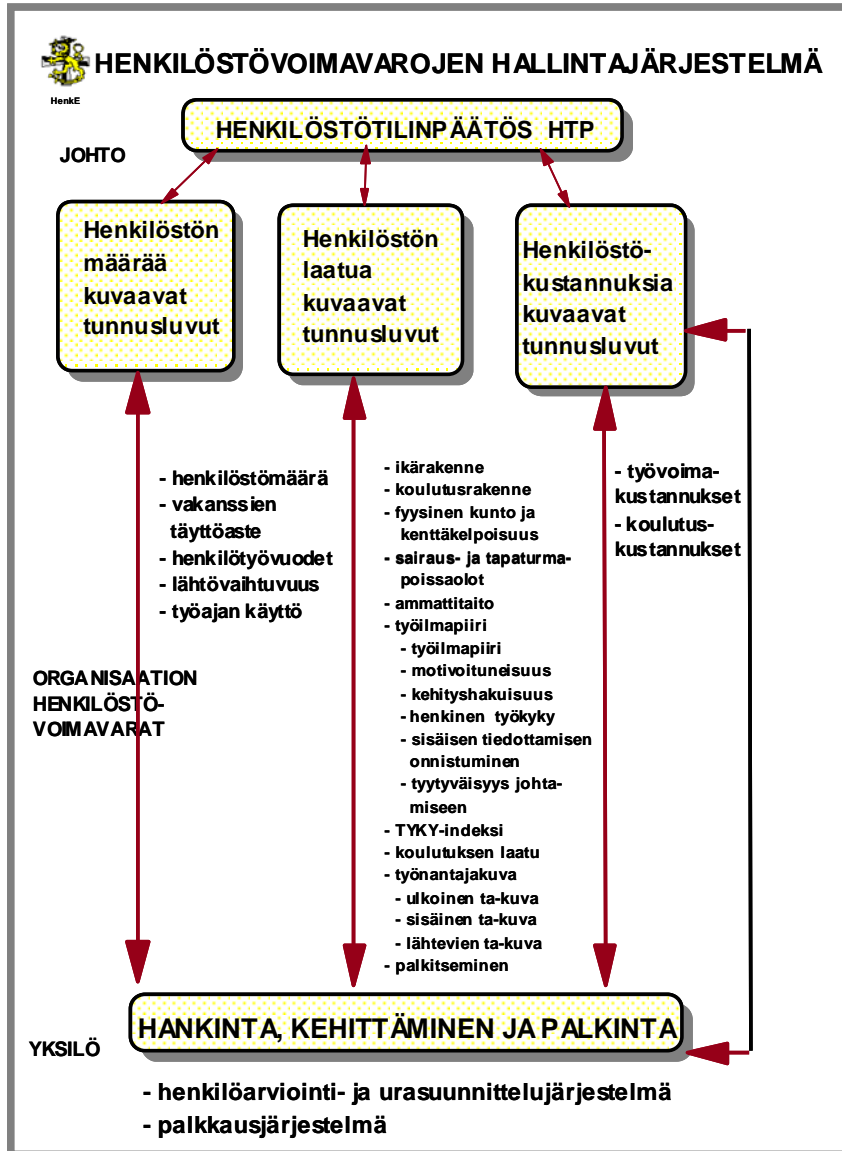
HenkE

HENKILÖSTÖVOIMAVAROJEN HALLINTAJÄRJESTELMÄ

HENKILÖSTÖTILINPÄÄTÖS HTP

JOHTO

Henkilöstön määrää kuvaavat tunnusluvut

Henkilöstön laatua kuvaavat tunnusluvut

Henkilöstökustannuksia kuvaavat tunnusluvut

- henkilöstömäärä
- vakanssien täyttöaste
- henkilötyövuodet
- lähtövaihtuvuus
- työajan käyttö

- ikärakenne
- koulutusrakenne
- fyysinen kunto ja kenttäkelpoisuus
- sairaus- ja tapaturmapoissaolot
- ammattitaito
- työilmapiiri
- työilmapiiri
- motivoituneisuus
- kehityshakuisuus
- henkinen työkyky
- sisäisen tiedottamisen onnistuminen
- tyytyväisyys johtamiseen
- TYKY-indeksi
- koulutuksen laatu
- työnantajakuva
- ulkoinen ta-kuva
- sisäinen ta-kuva
- lähtevien ta-kuva
- palkitseminen

- työvoimakustannukset
- koulutuskustannukset

ORGANISAATION HENKILÖSTÖVOIMAVARAT

HANKINTA, KEHITTÄMINEN JA PALKINTA

YKSILÖ

- henkilöarviointi- ja urasuunnittelujärjestelmä
- palkkausjärjestelmä